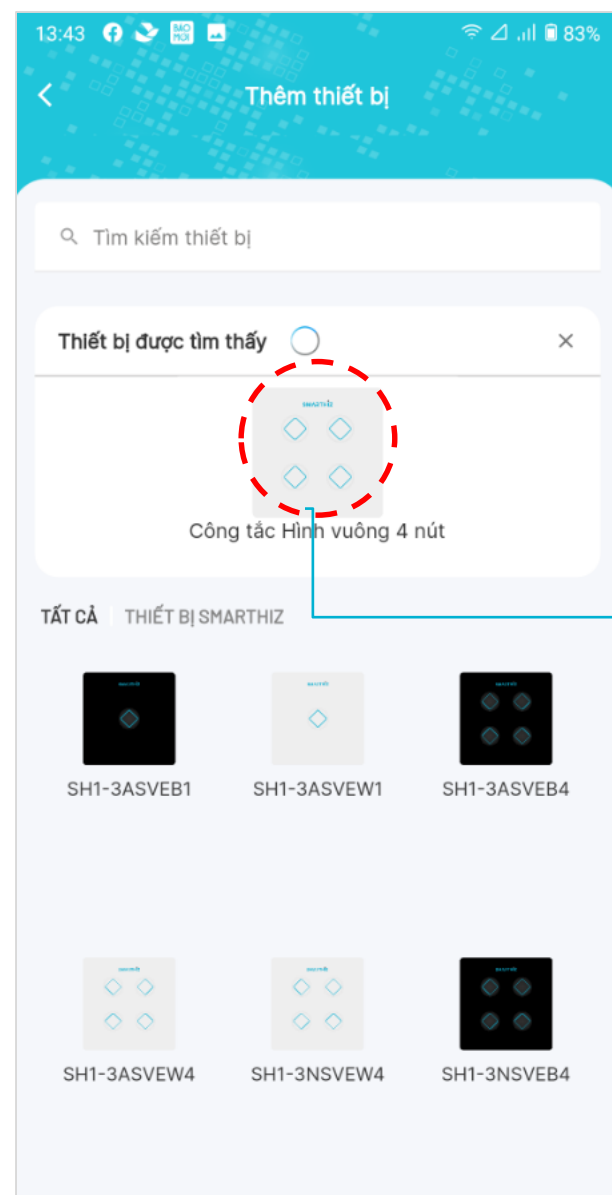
13:43 83%

Thêm thiết bị

Tìm kiếm thiết bị

Thiết bị được tìm thấy ×

SMARTHIZ

Công tắc Hình vuông 4 nút

TẤT CẢ THIẾT BỊ SMARTHIZ

SH1-3ASVEB1 SH1-3ASVEW1 SH1-3ASVEB4

SH1-3ASVEW4 SH1-3NSVEW4 SH1-3NSVEB4